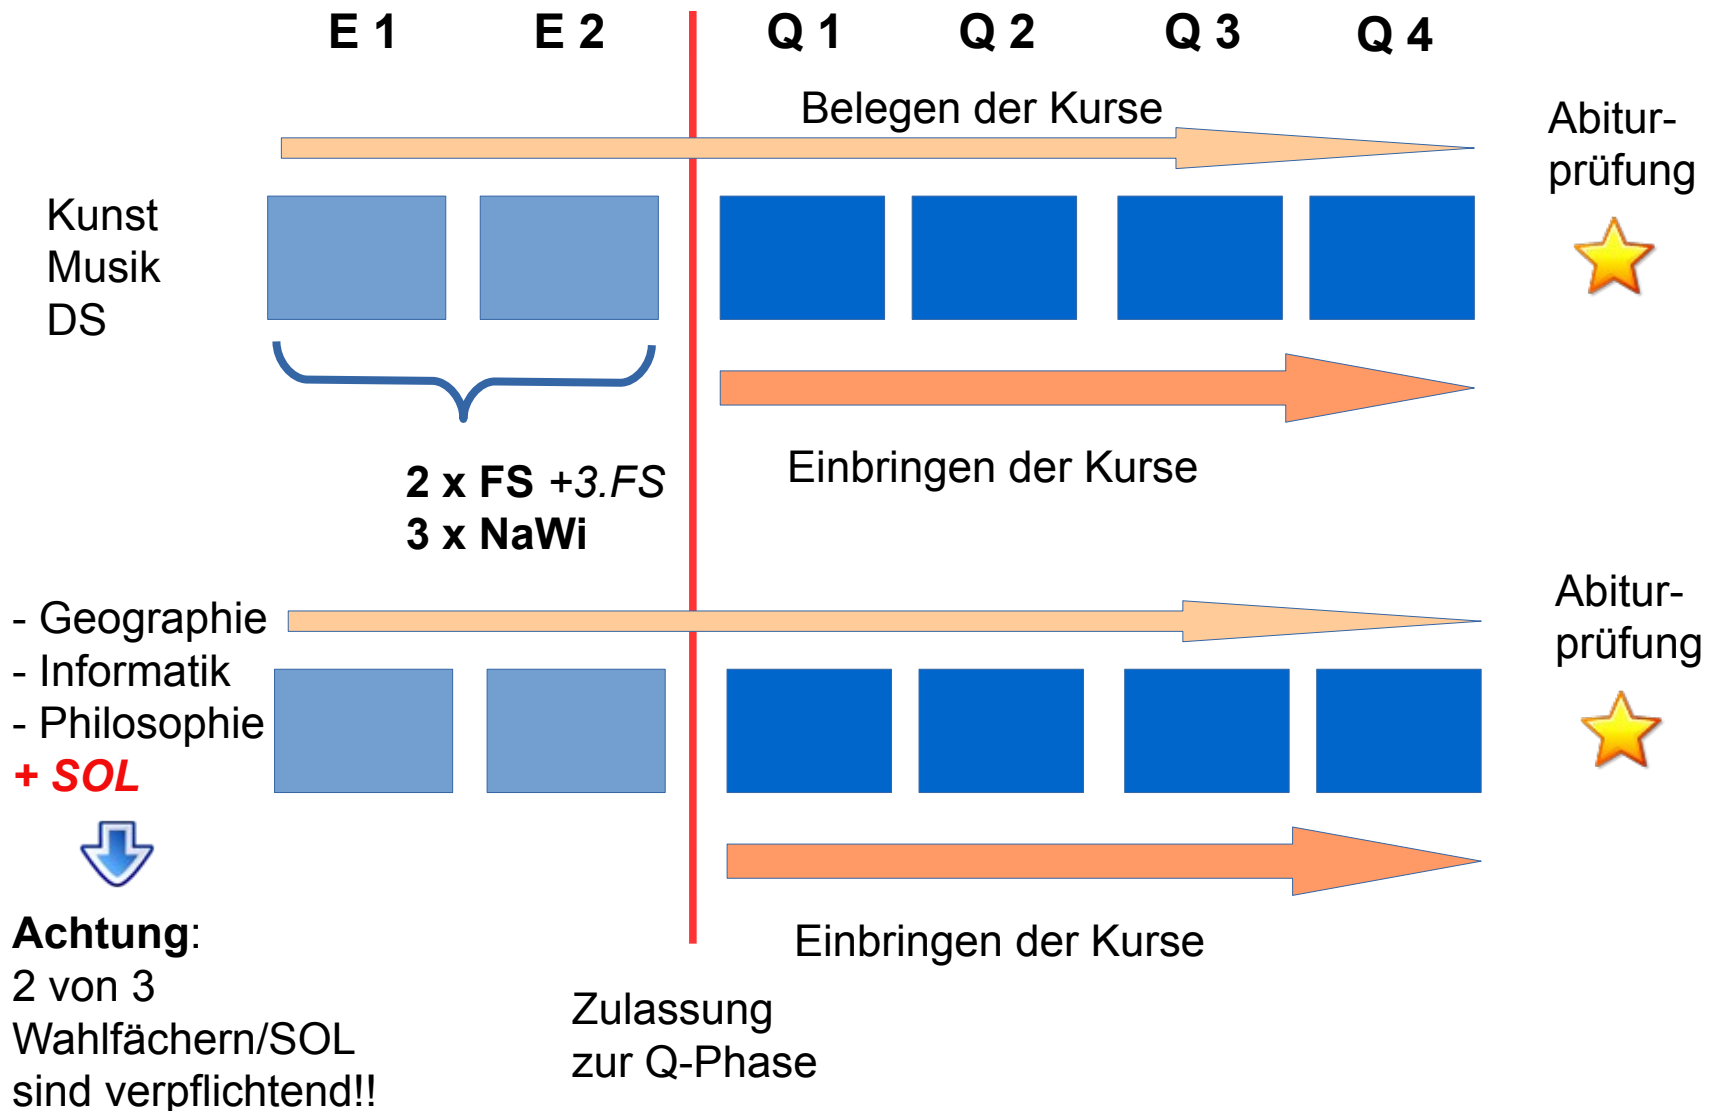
E 1 E 2 Q 1 Q 2 Q 3 Q 4

Belegen der Kurse

Abitur-prüfung

Kunst
Musik
DS

Einbringen der Kurse

2 x FS +3.FS
3 x NaWi

- Geographie
- Informatik
- Philosophie
+ SOL

Abitur-prüfung

Einbringen der Kurse

**Achtung**:
2 von 3 Wahlfächern/SOL sind verpflichtend!!

Zulassung zur Q-Phase